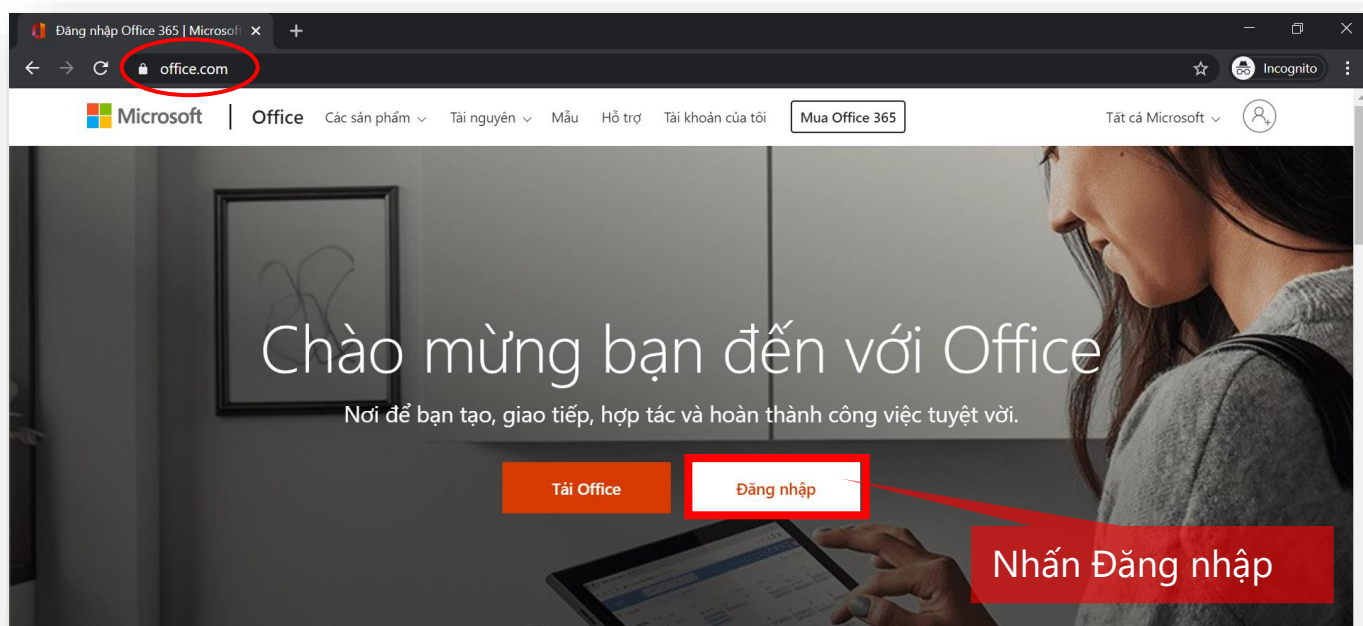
Đăng nhập Office 365 | Microsoft ×
+
office.com
Incognito
Microsoft | Office Các sản phẩm Tài nguyên Mẫu Hỗ trợ Tài khoản của tôi Mua Office 365 Tất cả Microsoft

Chào mừng bạn đến với Office

Nơi để bạn tạo, giao tiếp, hợp tác và hoàn thành công việc tuyệt vời.

Tải Office
Đăng nhập

Nhấn Đăng nhập